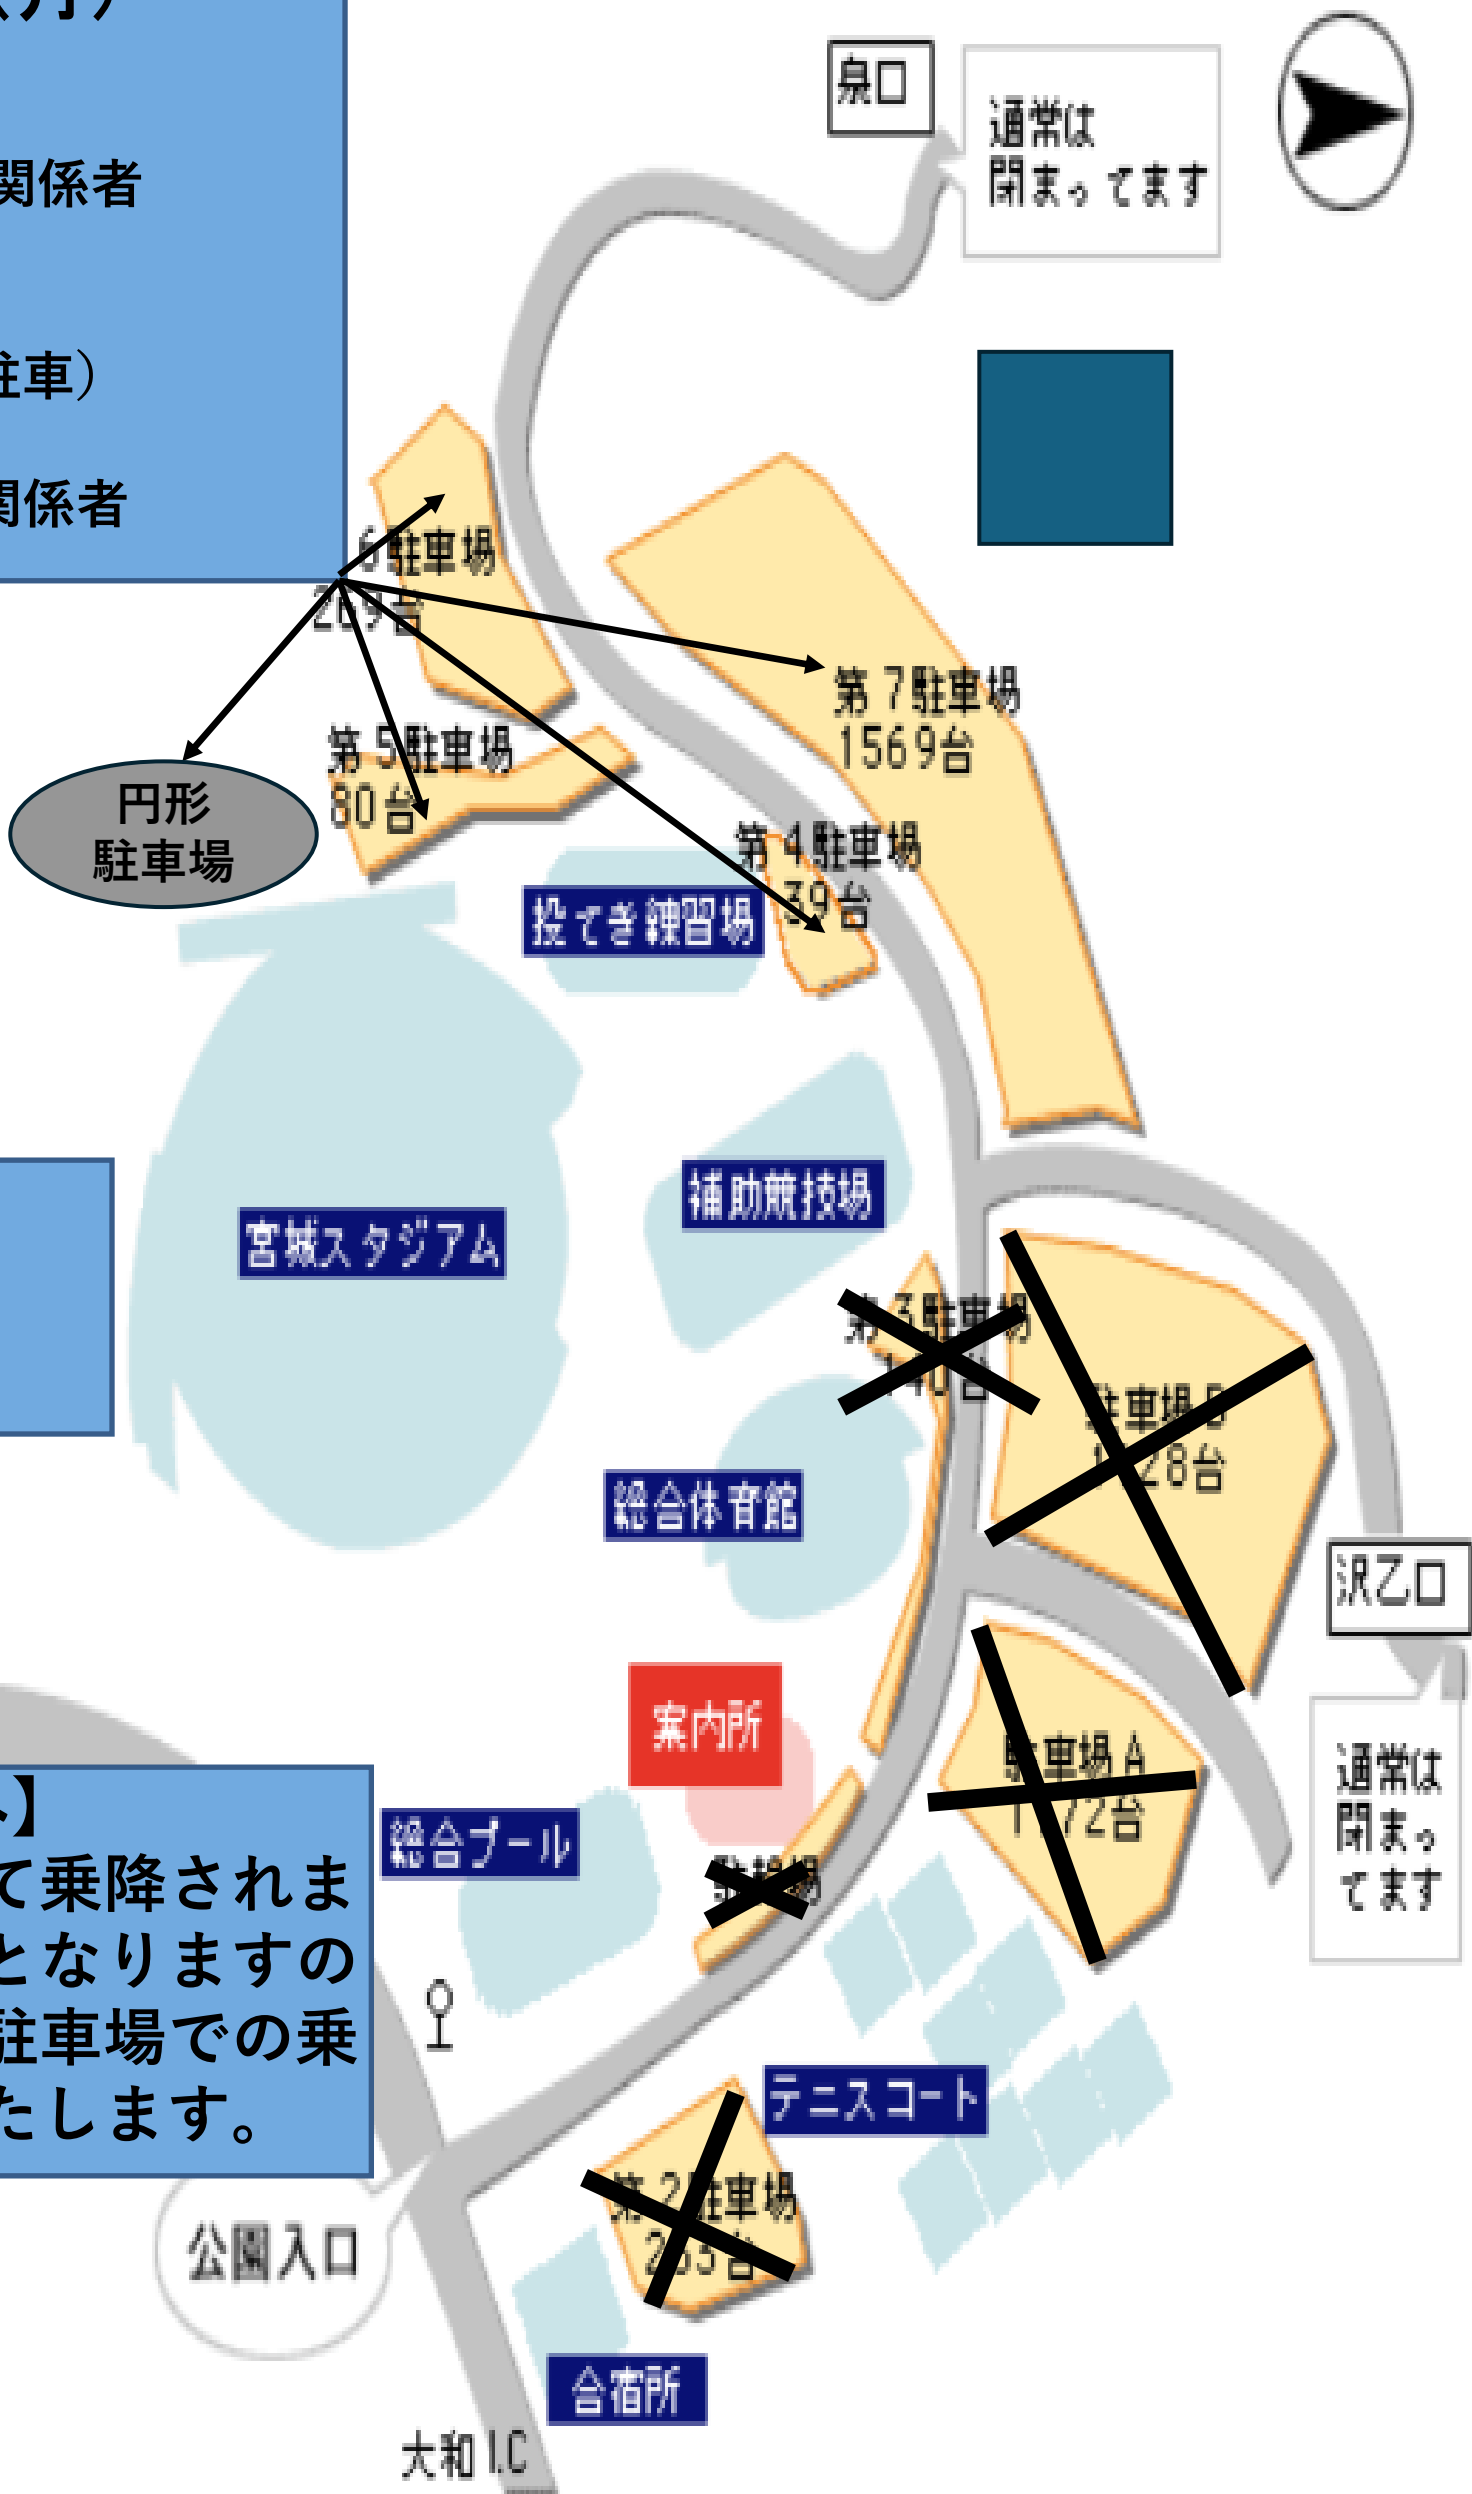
関係者

駐車）

関係者

泉口

通常は閉まってます

6駐車場
269台

第7駐車場
1569台

第5駐車場
80台

円形駐車場

第4駐車場
39台

投てき練習場

宮城スタジアム

補助競技場

第3駐車場
140台

駐車場B
1128台

総合体育館

沢乙口

案内所

駐車場A
1172台

通常は閉まってます

】
て乗降されま
となりますの
駐車場での乗
たします。

総合プール

駐車場

テニスコート

第2駐車場
253台

公園入口

合宿所

大和I.C